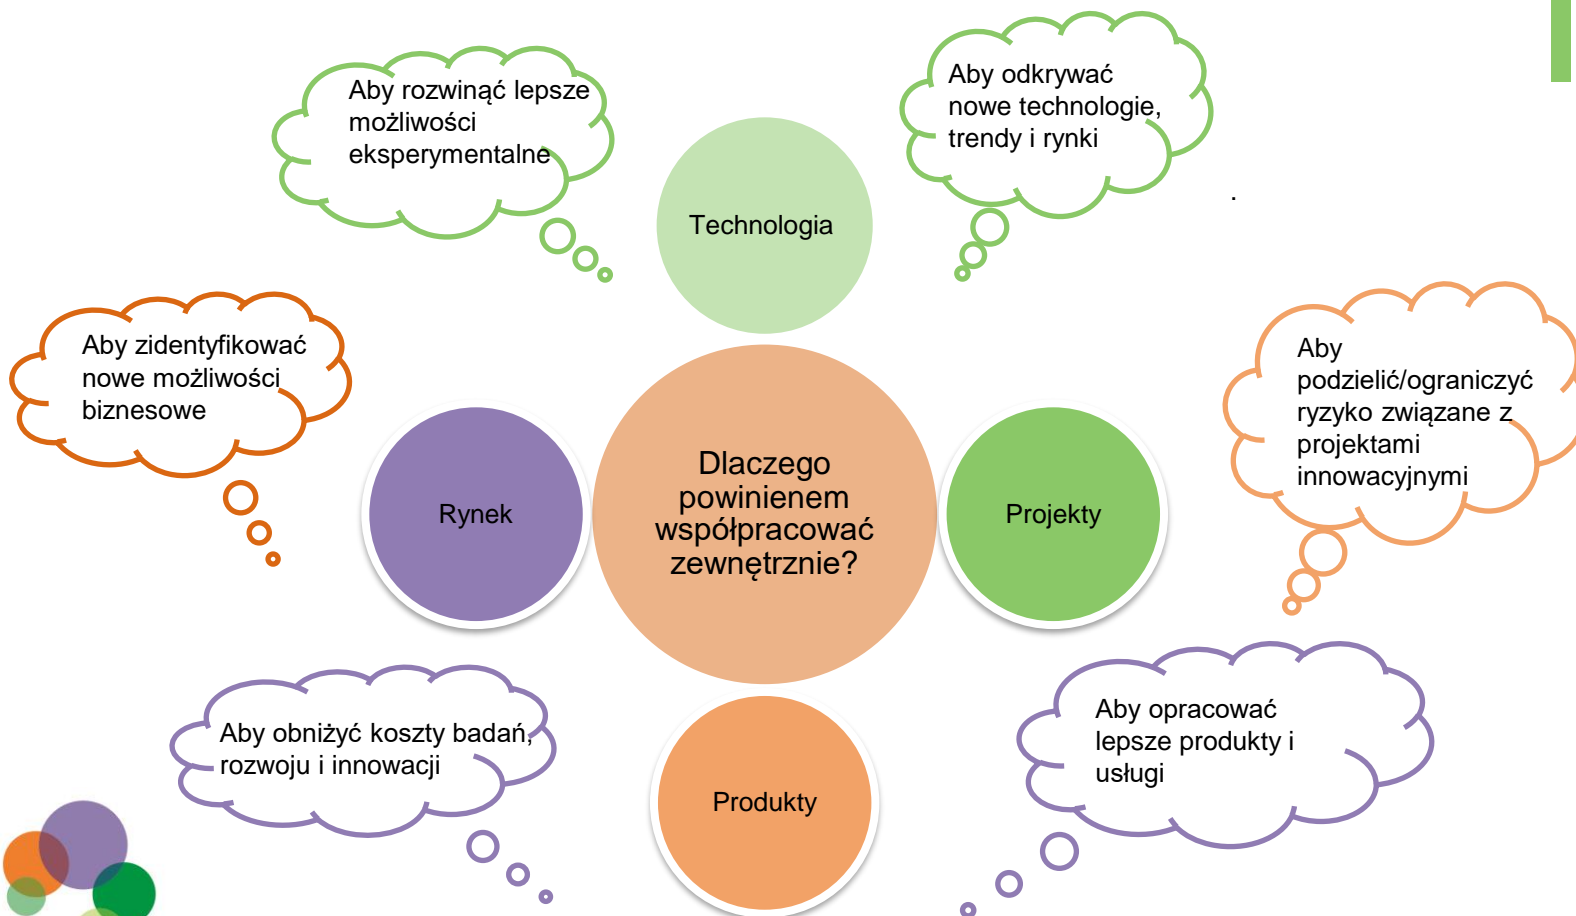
Aby rozwinąć lepsze możliwości eksperymentalne

Aby odkrywać nowe technologie, trendy i rynki

Technologia

Aby zidentyfikować nowe możliwości biznesowe

Aby podzielić/ograniczyć ryzyko związane z projektami innowacyjnymi

Rynek

Dlaczego powinienem współpracować zewnętrznie?

Projekty

Aby obniżyć koszty badań, rozwoju i innowacji

Produkty

Aby opracować lepsze produkty i usługi